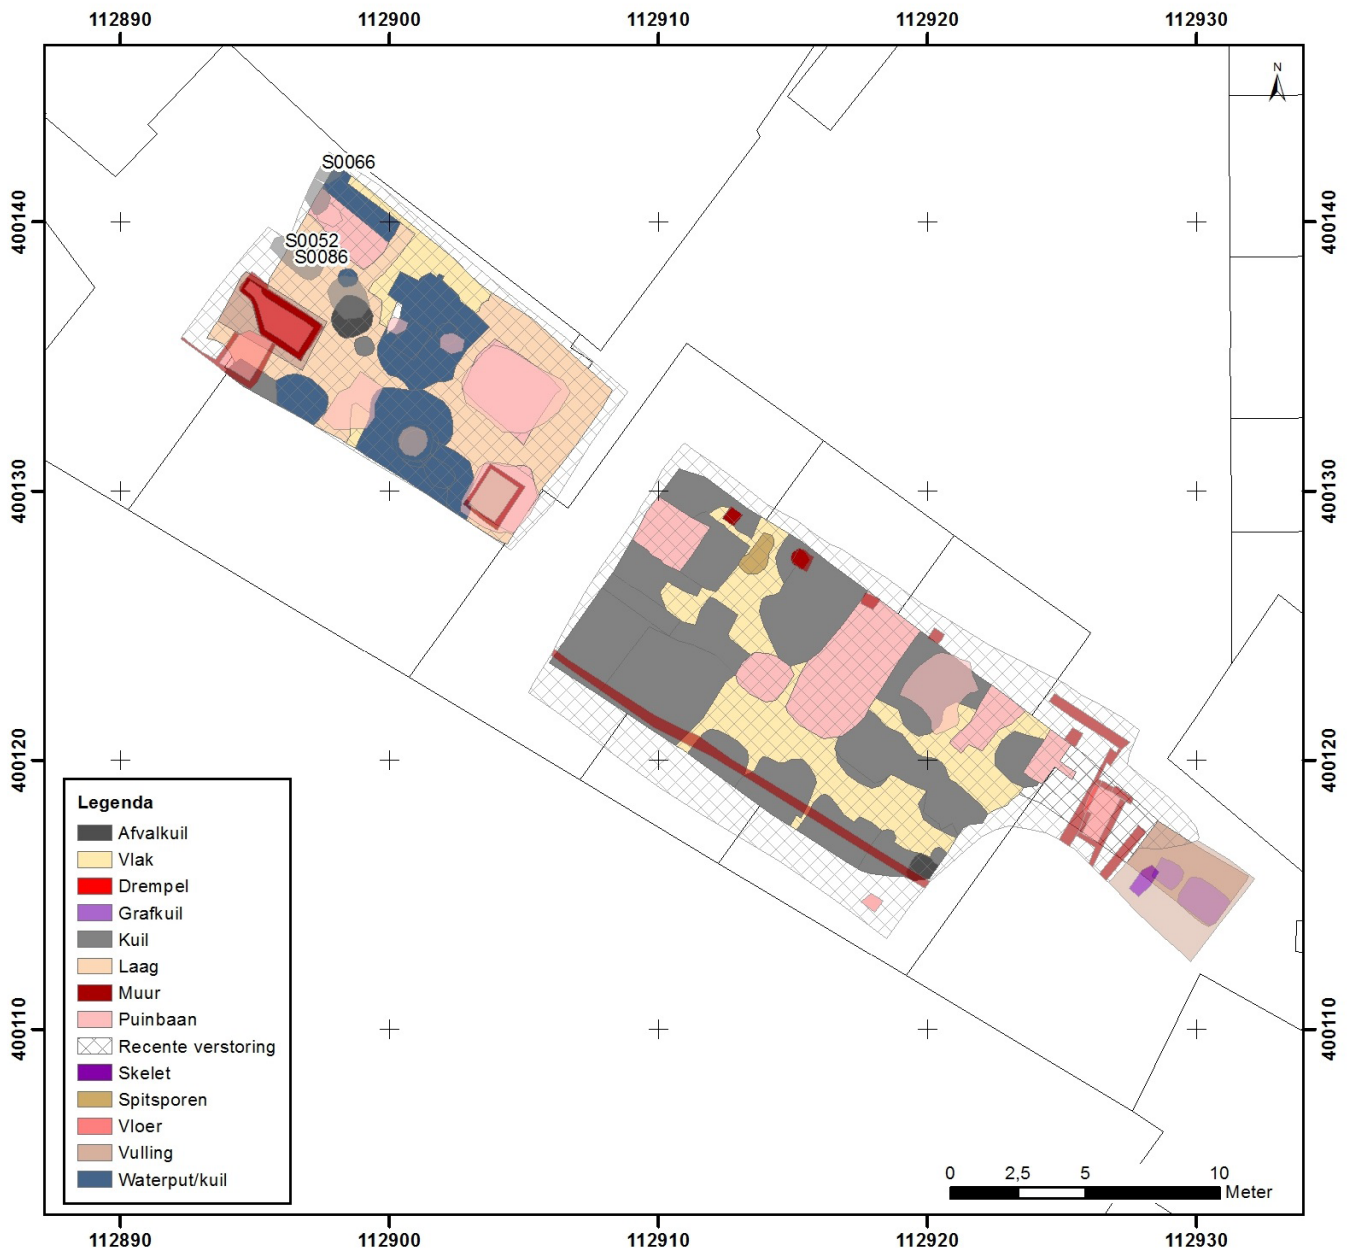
112890 112900 112910 112920 112930

N

S0066

S0052
S0086

400140
400130
400120
400110

400140
400130
400120
400110

Legenda
Afvalkuil
Vlak
Drempel
Grafkuil
Kuil
Laag
Muur
Puinbaan
Recente verstoring
Skelet
Spitsporen
Vloer
Vulling
Waterput/kuil

0 2,5 5 10
Meter

112890 112900 112910 112920 112930